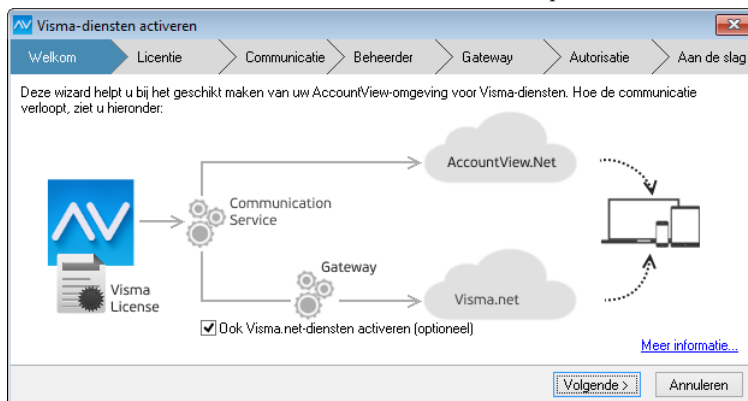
Visma-diensten activeren

Welkom | Licentie | Communicatie | Beheerder | Gateway | Autorisatie | Aan de slag

Deze wizard helpt u bij het geschikt maken van uw AccountView-omgeving voor Visma-diensten. Hoe de communicatie verloopt, ziet u hieronder:

AccountView.Net

Communication Service

Gateway

Visma License

Visma.net

Ook Visma.net-diensten activeren (optioneel)

Meer informatie...

Volgende >

Annuleren